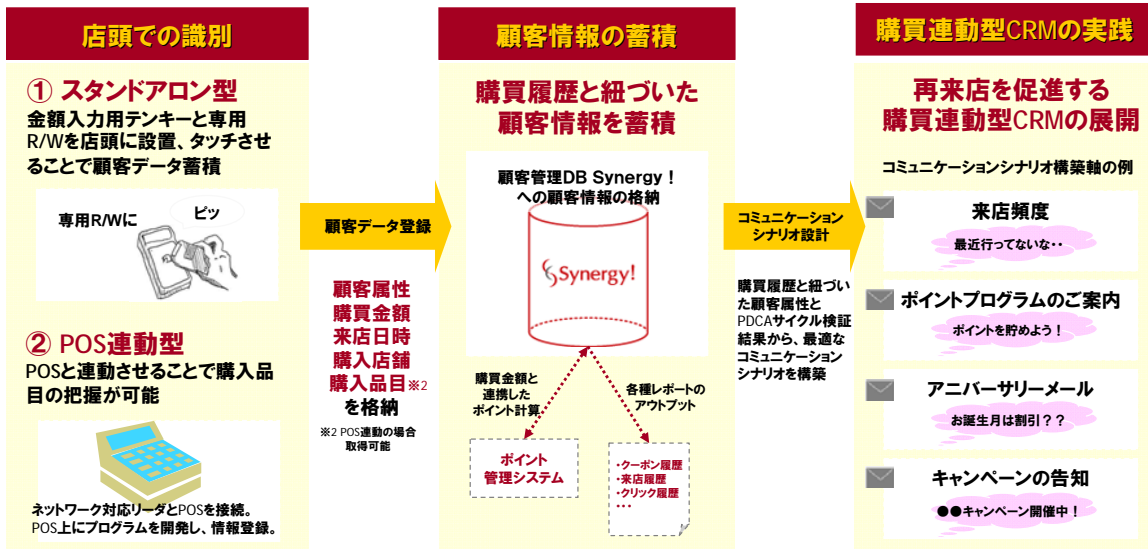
店頭での識別

① スタンドアロン型

金額入力用テンキーと専用R/Wを店頭に設置、タッチさせることで顧客データ蓄積

専用R/Wに

ピッ

② POS連動型

POSと連動させることで購入品目の把握が可能

ネットワーク対応リーダとPOSを接続。POS上にプログラムを開発し、情報登録。

顧客データ登録

顧客属性
購買金額
来店日時
購入店舗
購入品目※2
を格納

※2 POS連動の場合取得可能

顧客情報の蓄積

購買履歴と紐づいた顧客情報を蓄積

顧客管理DB Synergy！への顧客情報の格納

Synergy!

購買金額と連携したポイント計算

各種レポートのアウトプット

ポイント管理システム

・クーポン履歴
・来店履歴
・クリック履歴
・・・

コミュニケーションシナリオ設計

購買履歴と紐づいた顧客属性とPDCAサイクル検証結果から、最適なコミュニケーションシナリオを構築

購買連動型CRMの実践

再来店を促進する購買連動型CRMの展開

コミュニケーションシナリオ構築軸の例

来店頻度

最近行ってないな・・

ポイントプログラムのご案内

ポイントを貯めよう！

アニバーサリーメール

お誕生月は割引？？

キャンペーンの告知

●●キャンペーン開催中！